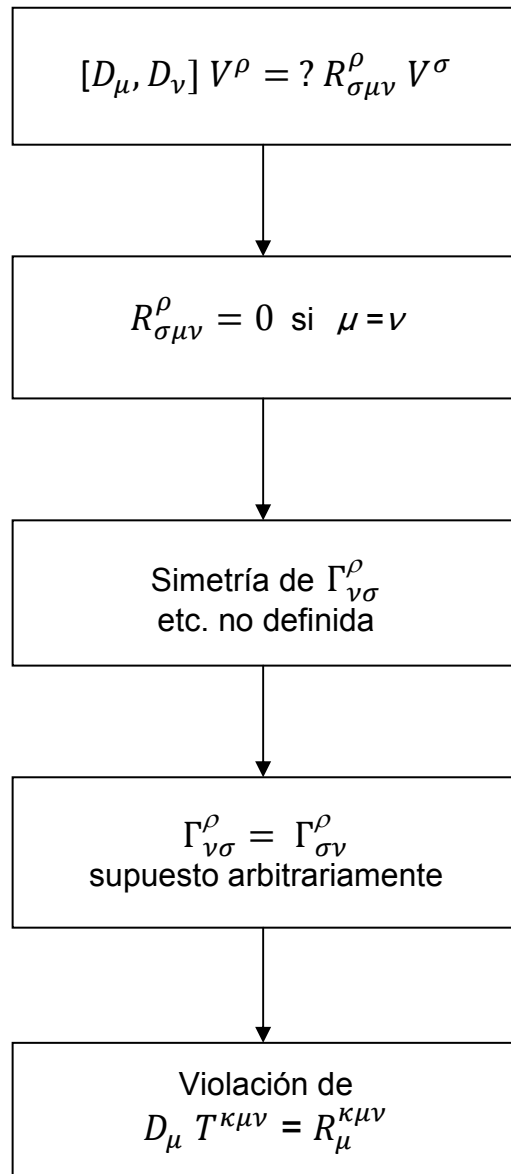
$[D_\mu, D_\nu]\, V^\rho = ?\, R^\rho_{\sigma\mu\nu}\, V^\sigma$

$R^\rho_{\sigma\mu\nu} = 0$ si $\mu = \nu$

Simetría de $\Gamma^\rho_{\nu\sigma}$ etc. no definida

$\Gamma^\rho_{\nu\sigma} = \Gamma^\rho_{\sigma\nu}$ supuesto arbitrariamente

Violación de $D_\mu\, T^{\kappa\mu\nu} = R^{\kappa\mu\nu}_\mu$